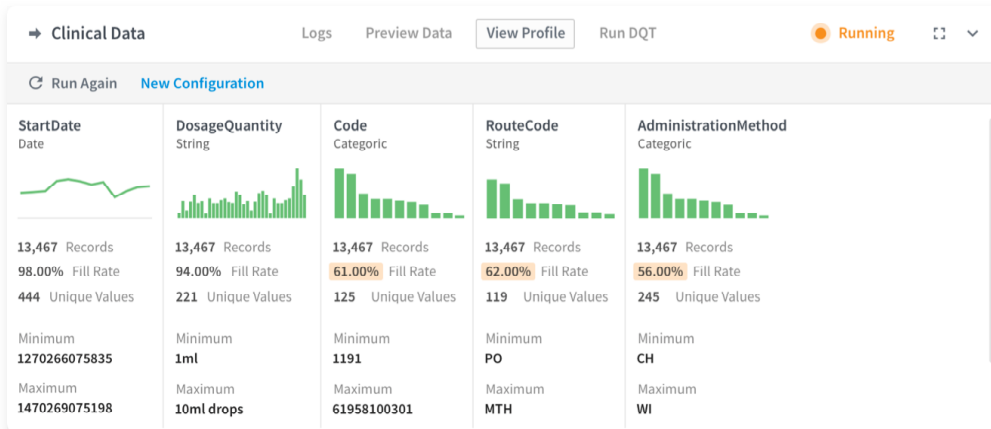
Clinical Data

Logs Preview Data View Profile Run DQT

Running

Run Again New Configuration

StartDate
Date

13,467 Records
98.00% Fill Rate
444 Unique Values

Minimum
1270266075835

Maximum
1470269075198

DosageQuantity
String

13,467 Records
94.00% Fill Rate
221 Unique Values

Minimum
1ml

Maximum
10ml drops

Code
Categoric

13,467 Records
61.00% Fill Rate
125 Unique Values

Minimum
1191

Maximum
61958100301

RouteCode
String

13,467 Records
62.00% Fill Rate
119 Unique Values

Minimum
PO

Maximum
MTH

AdministrationMethod
Categoric

13,467 Records
56.00% Fill Rate
245 Unique Values

Minimum
CH

Maximum
WI